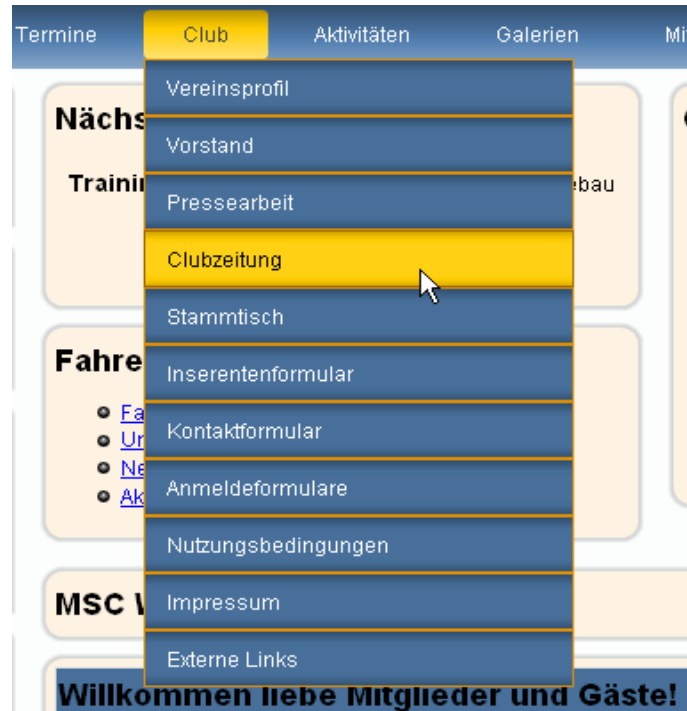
Termine Club Aktivitäten Galerien Mi

Vereinsprofil
Vorstand
Pressearbeit
Clubzeitung
Stammtisch
Inserentenformular
Kontaktformular
Anmeldeformulare
Nutzungsbedingungen
Impressum
Externe Links

Nächs

Trainin ebau

Fahre

Fa
Ur
Ne
Ak

MSC V

Willkommen liebe Mitglieder und Gäste!